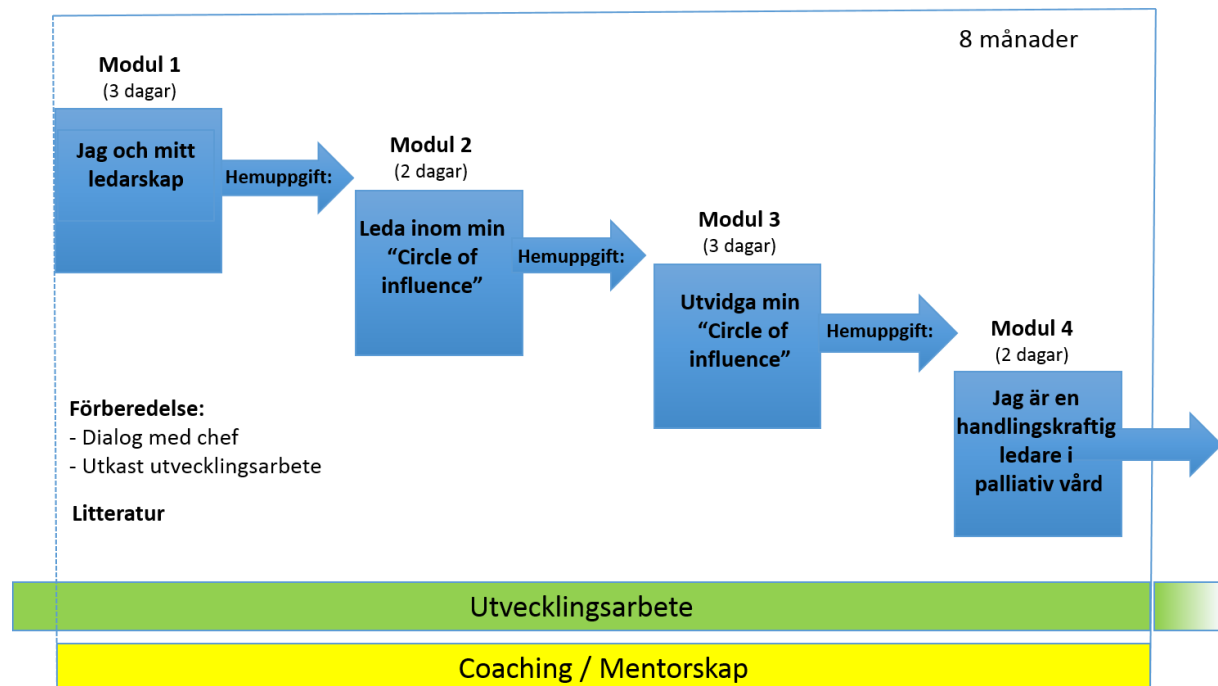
8 månader

Modul 1
(3 dagar)

Jag och mitt ledarskap

Hemuppgift:

Modul 2
(2 dagar)

Leda inom min "Circle of influence"

Hemuppgift:

Modul 3
(3 dagar)

Utvidga min "Circle of influence"

Hemuppgift:

Modul 4
(2 dagar)

Jag är en handlingskraftig ledare i palliativ vård

Förberedelse:
- Dialog med chef
- Utkast utvecklingsarbete

Litteratur

Utvecklingsarbete

Coaching / Mentorskap